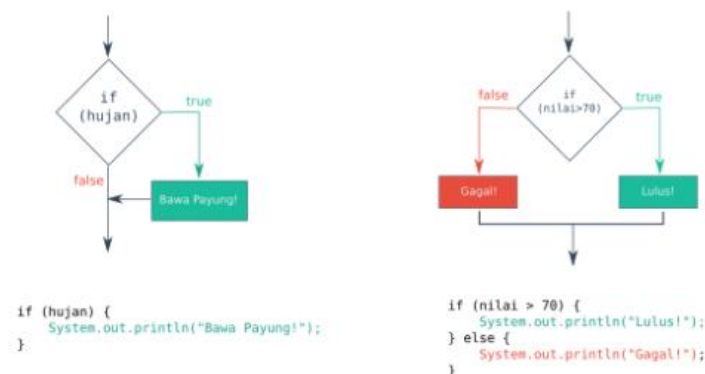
if
(hujan)

true

false

Bawa Payung!

if (hujan) {
    System.out.println("Bawa Payung!");
}

if
(nilai>70)

false

true

Gagal!

Lulus!

if (nilai > 70) {
    System.out.println("Lulus!");
} else {
    System.out.println("Gagal!");
}